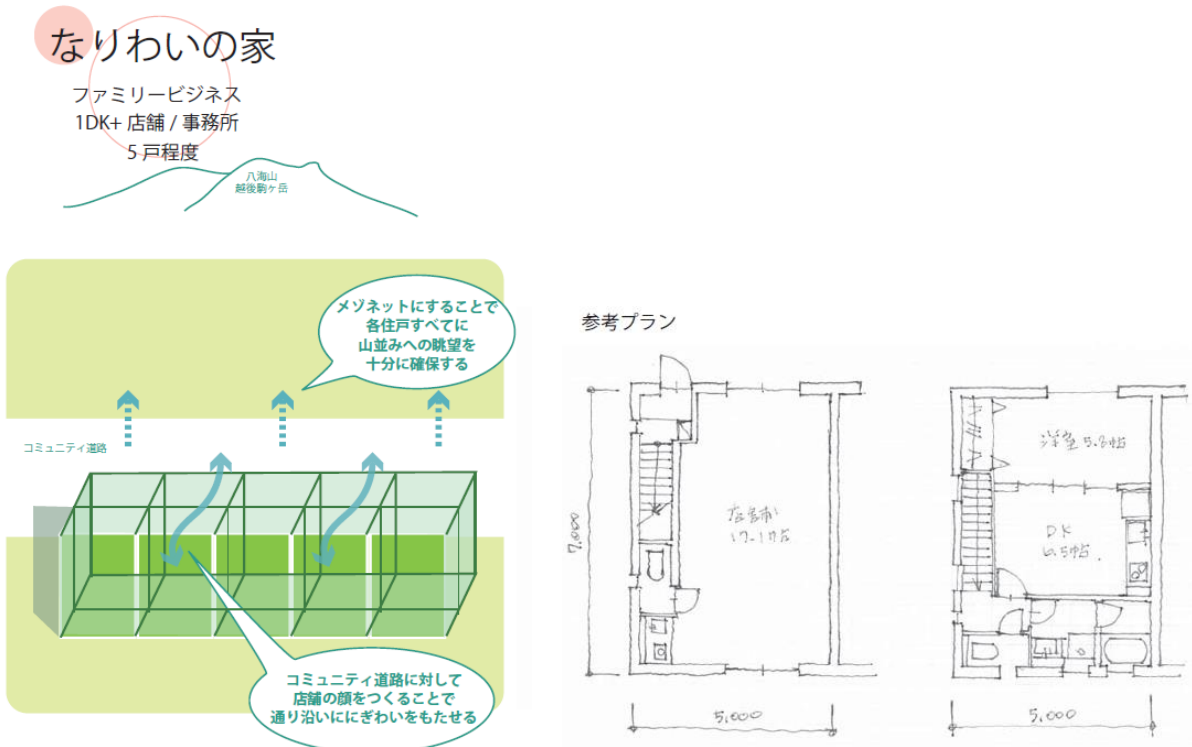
なりわいの家

ファミリービジネス
1DK+ 店舗 / 事務所
5 戸程度

八海山
越後駒ヶ岳

メゾネットにすることで
各住戸すべてに
山並みへの眺望を
十分に確保する

コミュニティ道路

コミュニティ道路に対して
店舗の顔をつくることで
通り沿いににぎわいをもたせる

参考プラン

7,000

店舗
14.1帖

洋室 5.2帖

DK
6.5帖

5,000

5,000